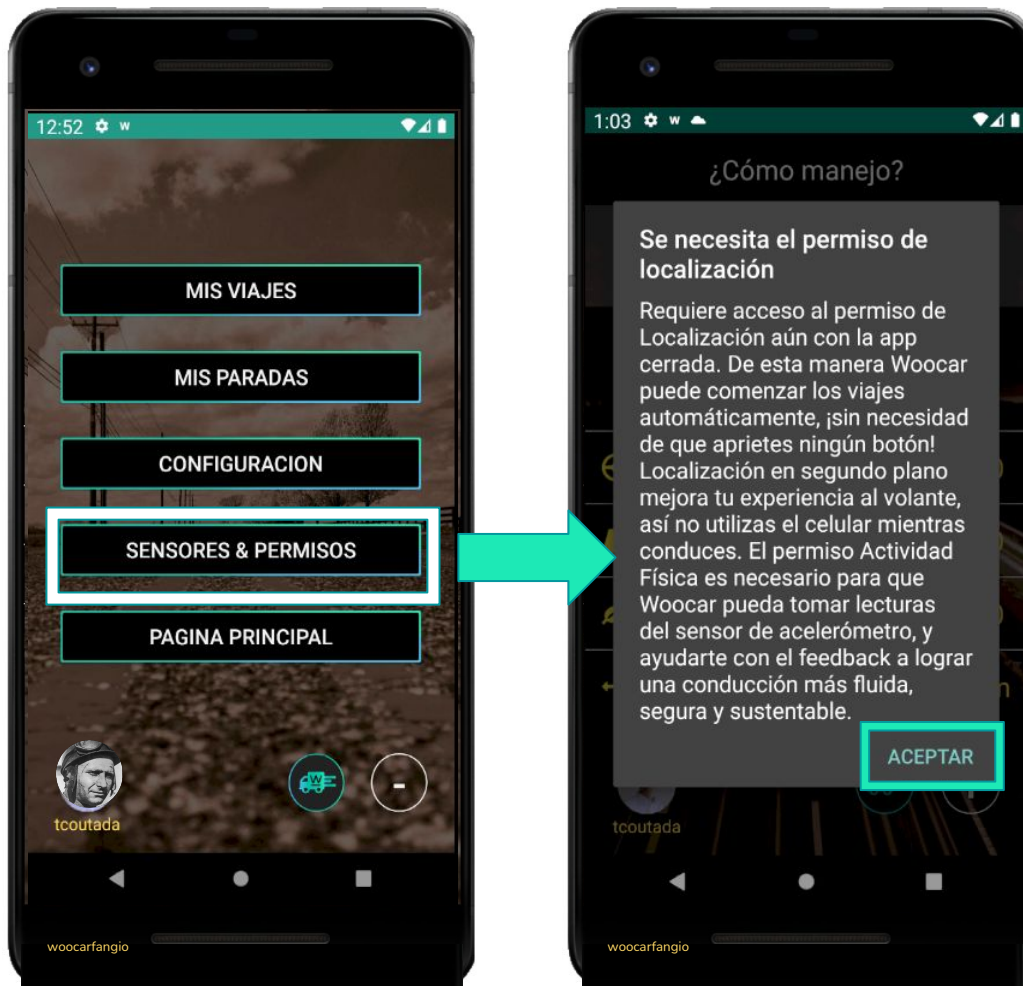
12:52

MIS VIAJES

MIS PARADAS

CONFIGURACION

SENSORES & PERMISOS

PAGINA PRINCIPAL

tcoutada

woocarfangio

1:03

¿Cómo manejo?

Se necesita el permiso de localización

Requiere acceso al permiso de Localización aún con la app cerrada. De esta manera Woocar puede comenzar los viajes automáticamente, ¡sin necesidad de que aprietes ningún botón! Localización en segundo plano mejora tu experiencia al volante, así no utilizas el celular mientras conduces. El permiso Actividad Física es necesario para que Woocar pueda tomar lecturas del sensor de acelerómetro, y ayudarte con el feedback a lograr una conducción más fluida, segura y sustentable.

ACEPTAR

tcoutada

woocarfangio